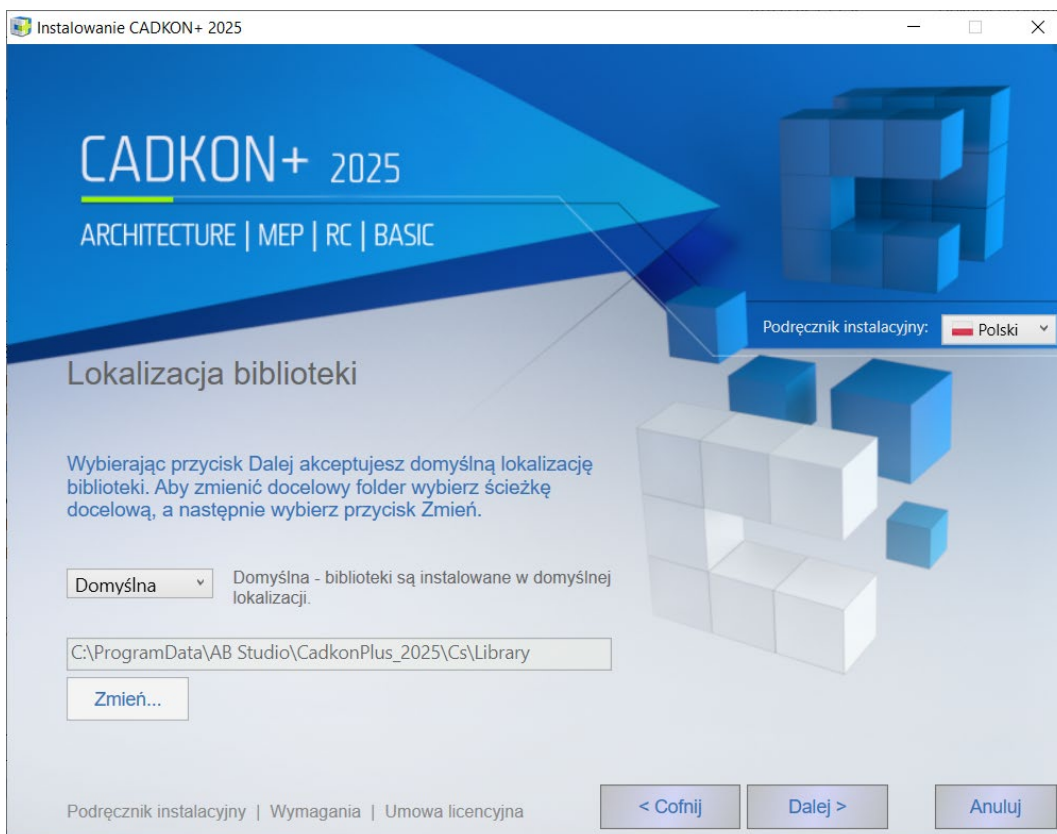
Instalowanie CADKON+ 2025

CADKON+ 2025

ARCHITECTURE | MEP | RC | BASIC

Podręcznik instalacyjny: Polski

Lokalizacja biblioteki

Wybierając przycisk Dalej akceptujesz domyślną lokalizację biblioteki. Aby zmienić docelowy folder wybierz ścieżkę docelową, a następnie wybierz przycisk Zmień.

Domyślna

Domyślna - biblioteki są instalowane w domyślnej lokalizacji.

C:\ProgramData\AB Studio\CadkonPlus_2025\Cs\Library

Zmień...

Podręcznik instalacyjny | Wymagania | Umowa licencyjna

< Cofnij

Dalej >

Anuluj